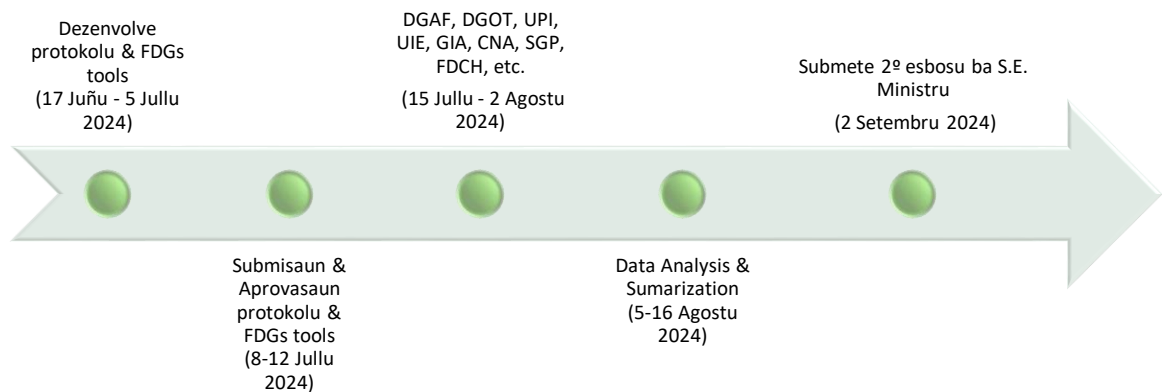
Dezenvolve protokolu & FDGs tools
(17 Juñu - 5 Jullu 2024)

DGAF, DGOT, UPI, UIE, GIA, CNA, SGP, FDCH, etc.
(15 Jullu - 2 Agostu 2024)

Submete 2º esbosu ba S.E. Ministru
(2 Setembru 2024)

Submisaun & Aprovasaun protokolu & FDGs tools
(8-12 Jullu 2024)

Data Analysis & Sumarization
(5-16 Agostu 2024)